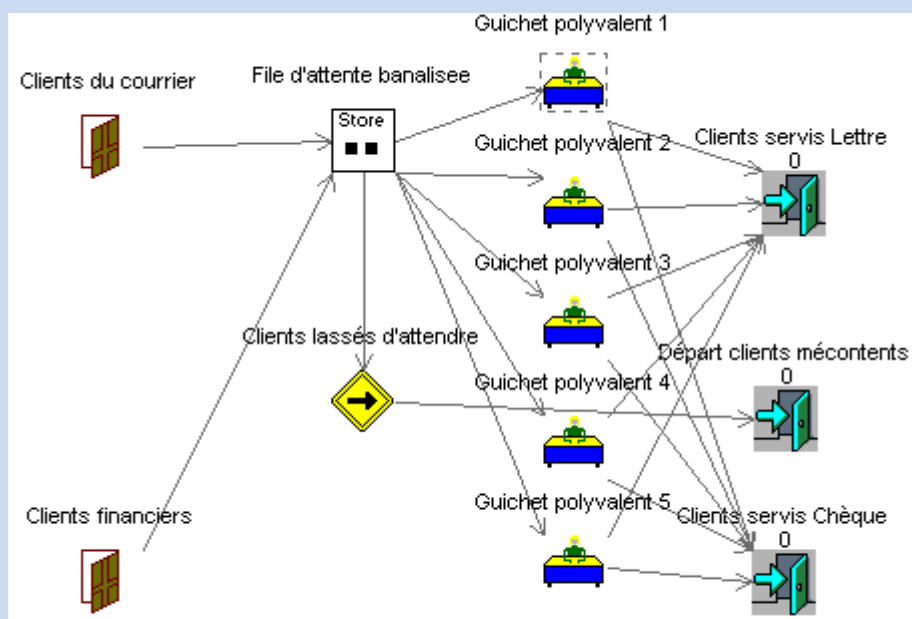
Guichet polyvalent 1

Clients du courrier

File d'attente banalisee

Store

Guichet polyvalent 2

Clients servis Lettre

0

Guichet polyvalent 3

Clients lassés d'attendre

Départ clients mécontents

0

Guichet polyvalent 4

Guichet polyvalent 5

Clients financiers

Clients servis Chèque

0